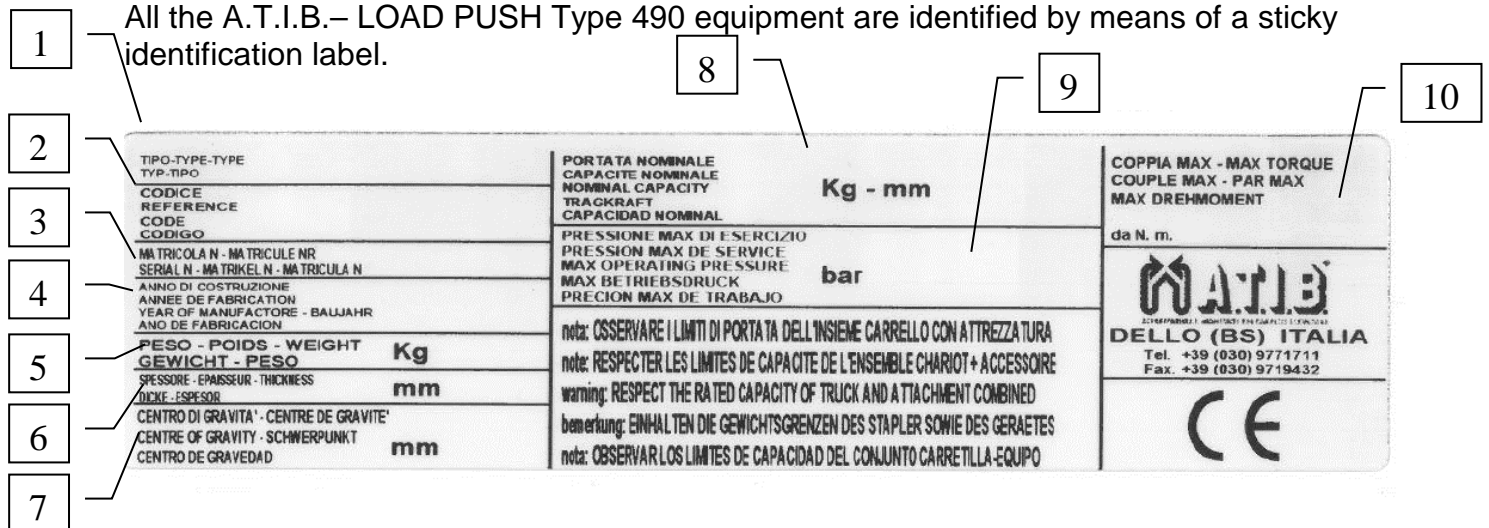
1

All the A.T.I.B.– LOAD PUSH Type 490 equipment are identified by means of a sticky identification label.

8

9

10

2

3

4

5

6

7

TIPO-TYPE-TYPE
TYP-TIPO
CODICE
REFERENCE
CODE
CODIGO

MATRICOLA N - MATRICULE NR
SERIAL N - MATRIKEL N - MATRICULA N

ANNO DI COSTRUZIONE
ANNEE DE FABRICATION
YEAR OF MANUFACTORE - BAUJAHR
ANO DE FABRICACION

PESO - POIDS - WEIGHT
GEWICHT - PESO Kg

SPESSORE - EPAISSEUR - THICKNESS
DICKE - ESPESOR mm

CENTRO DI GRAVITA' - CENTRE DE GRAVITE'
CENTRE OF GRAVITY - SCHWERPUNKT
CENTRO DE GRAVEDAD mm

PORTATA NOMINALE
CAPACITE NOMINALE
NOMINAL CAPACITY
TRACKRAFT
CAPACIDAD NOMINAL
Kg - mm

PRESSIONE MAX DI ESERCIZIO
PRESSION MAX DE SERVICE
MAX OPERATING PRESSURE
MAX BETRIEBSDRUCK
PRECION MAX DE TRABAJO
bar

nota: OSSERVARE I LIMITI DI PORTATA DELL'INSIEME CARRELLO CON ATTREZZATURA
note: RESPECTER LES LIMITES DE CAPACITE DE L'ENSEMBLE CHARIOT + ACCESSOIRE
warning: RESPECT THE RATED CAPACITY OF TRUCK AND ATTACHMENT COMBINED
bemerkung: EINHALTEN DIE GEWICHTSGRENZEN DES STAPLER SOWIE DES GERAETES
nota: OBSERVAR LOS LIMITES DE CAPACIDAD DEL CONJUNTO CARRETILLA-EQUIPO

COPPIA MAX - MAX TORQUE
COUPLE MAX - PAR MAX
MAX DREHMOMENT

da N. m.

A.T.I.B.
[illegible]
DELLO (BS) ITALIA
Tel. +39 (030) 9771711
Fax. +39 (030) 9719432

CE